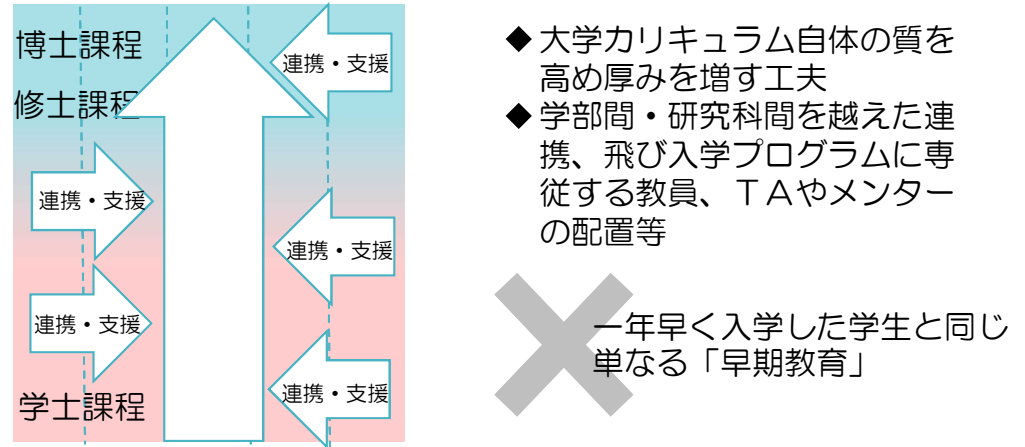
博士課程
修士課程

連携・支援

連携・支援

連携・支援

連携・支援

連携・支援

学士課程

◆大学カリキュラム自体の質を高め厚みを増す工夫
◆学部間・研究科間を越えた連携、飛び入学プログラムに専従する教員、TAやメンターの配置等

一年早く入学した学生と同じ単なる「早期教育」